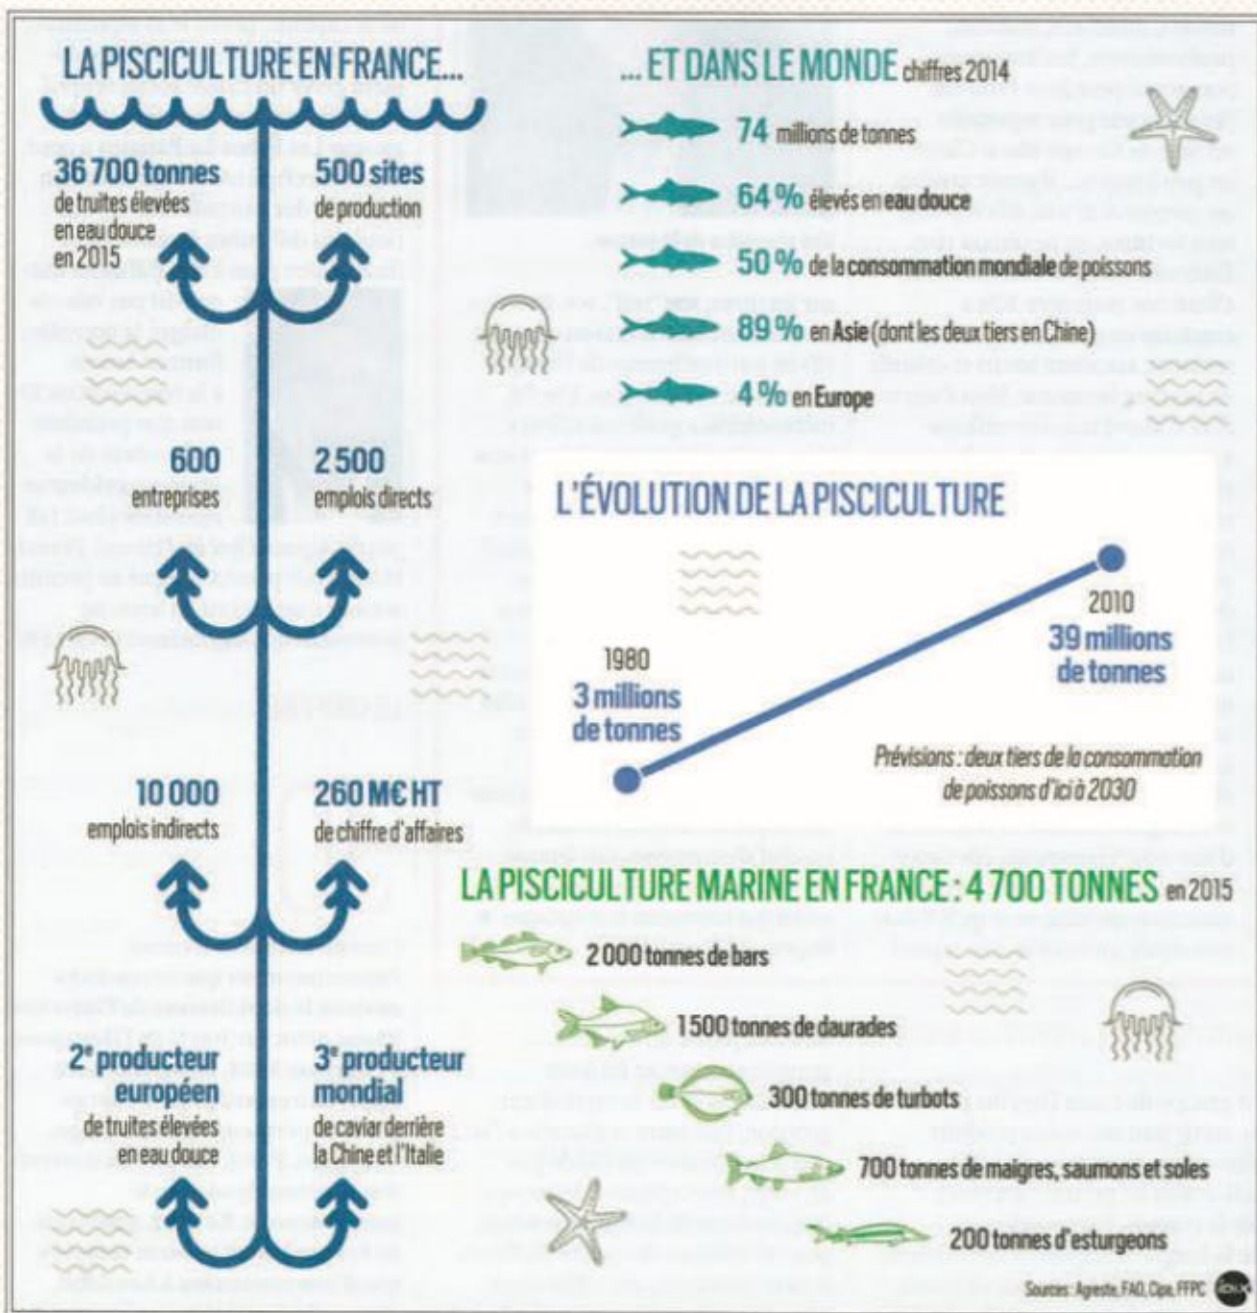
LA PISCICULTURE EN FRANCE...

36 700 tonnes de truites élevées en eau douce en 2015

500 sites de production

600 entreprises

2 500 emplois directs

10 000 emplois indirects

260 M€ HT de chiffre d'affaires

2$^e$ producteur européen de truites élevées en eau douce

3$^e$ producteur mondial de caviar derrière la Chine et l'Italie

... ET DANS LE MONDE chiffres 2014

74 millions de tonnes

64 % élevés en eau douce

50 % de la consommation mondiale de poissons

89 % en Asie (dont les deux tiers en Chine)

4 % en Europe

L'ÉVOLUTION DE LA PISCICULTURE

1980
3 millions de tonnes

2010
39 millions de tonnes

Prévisions : deux tiers de la consommation de poissons d'ici à 2030

LA PISCICULTURE MARINE EN FRANCE : 4 700 TONNES en 2015

2 000 tonnes de bars

1 500 tonnes de daurades

300 tonnes de turbots

700 tonnes de maigres, saumons et soles

200 tonnes d'esturgeons

Sources : Agreste, FAO, Cipa, FFPC